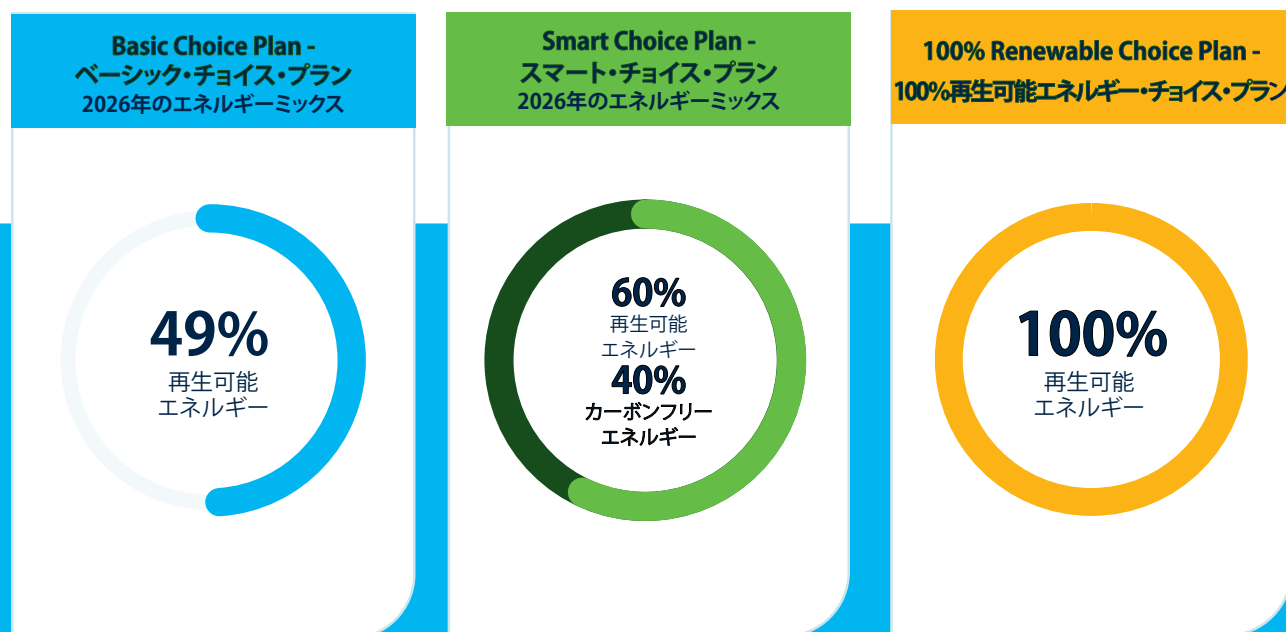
Basic Choice Plan -
ベーシック・チョイス・プラン
2026年のエネルギーミックス

49%
再生可能
エネルギー

Smart Choice Plan -
スマート・チョイス・プラン
2026年のエネルギーミックス

60%
再生可能
エネルギー
40%
カーボンフリー
エネルギー

100% Renewable Choice Plan -
100%再生可能エネルギー・チョイス・プラン

100%
再生可能
エネルギー